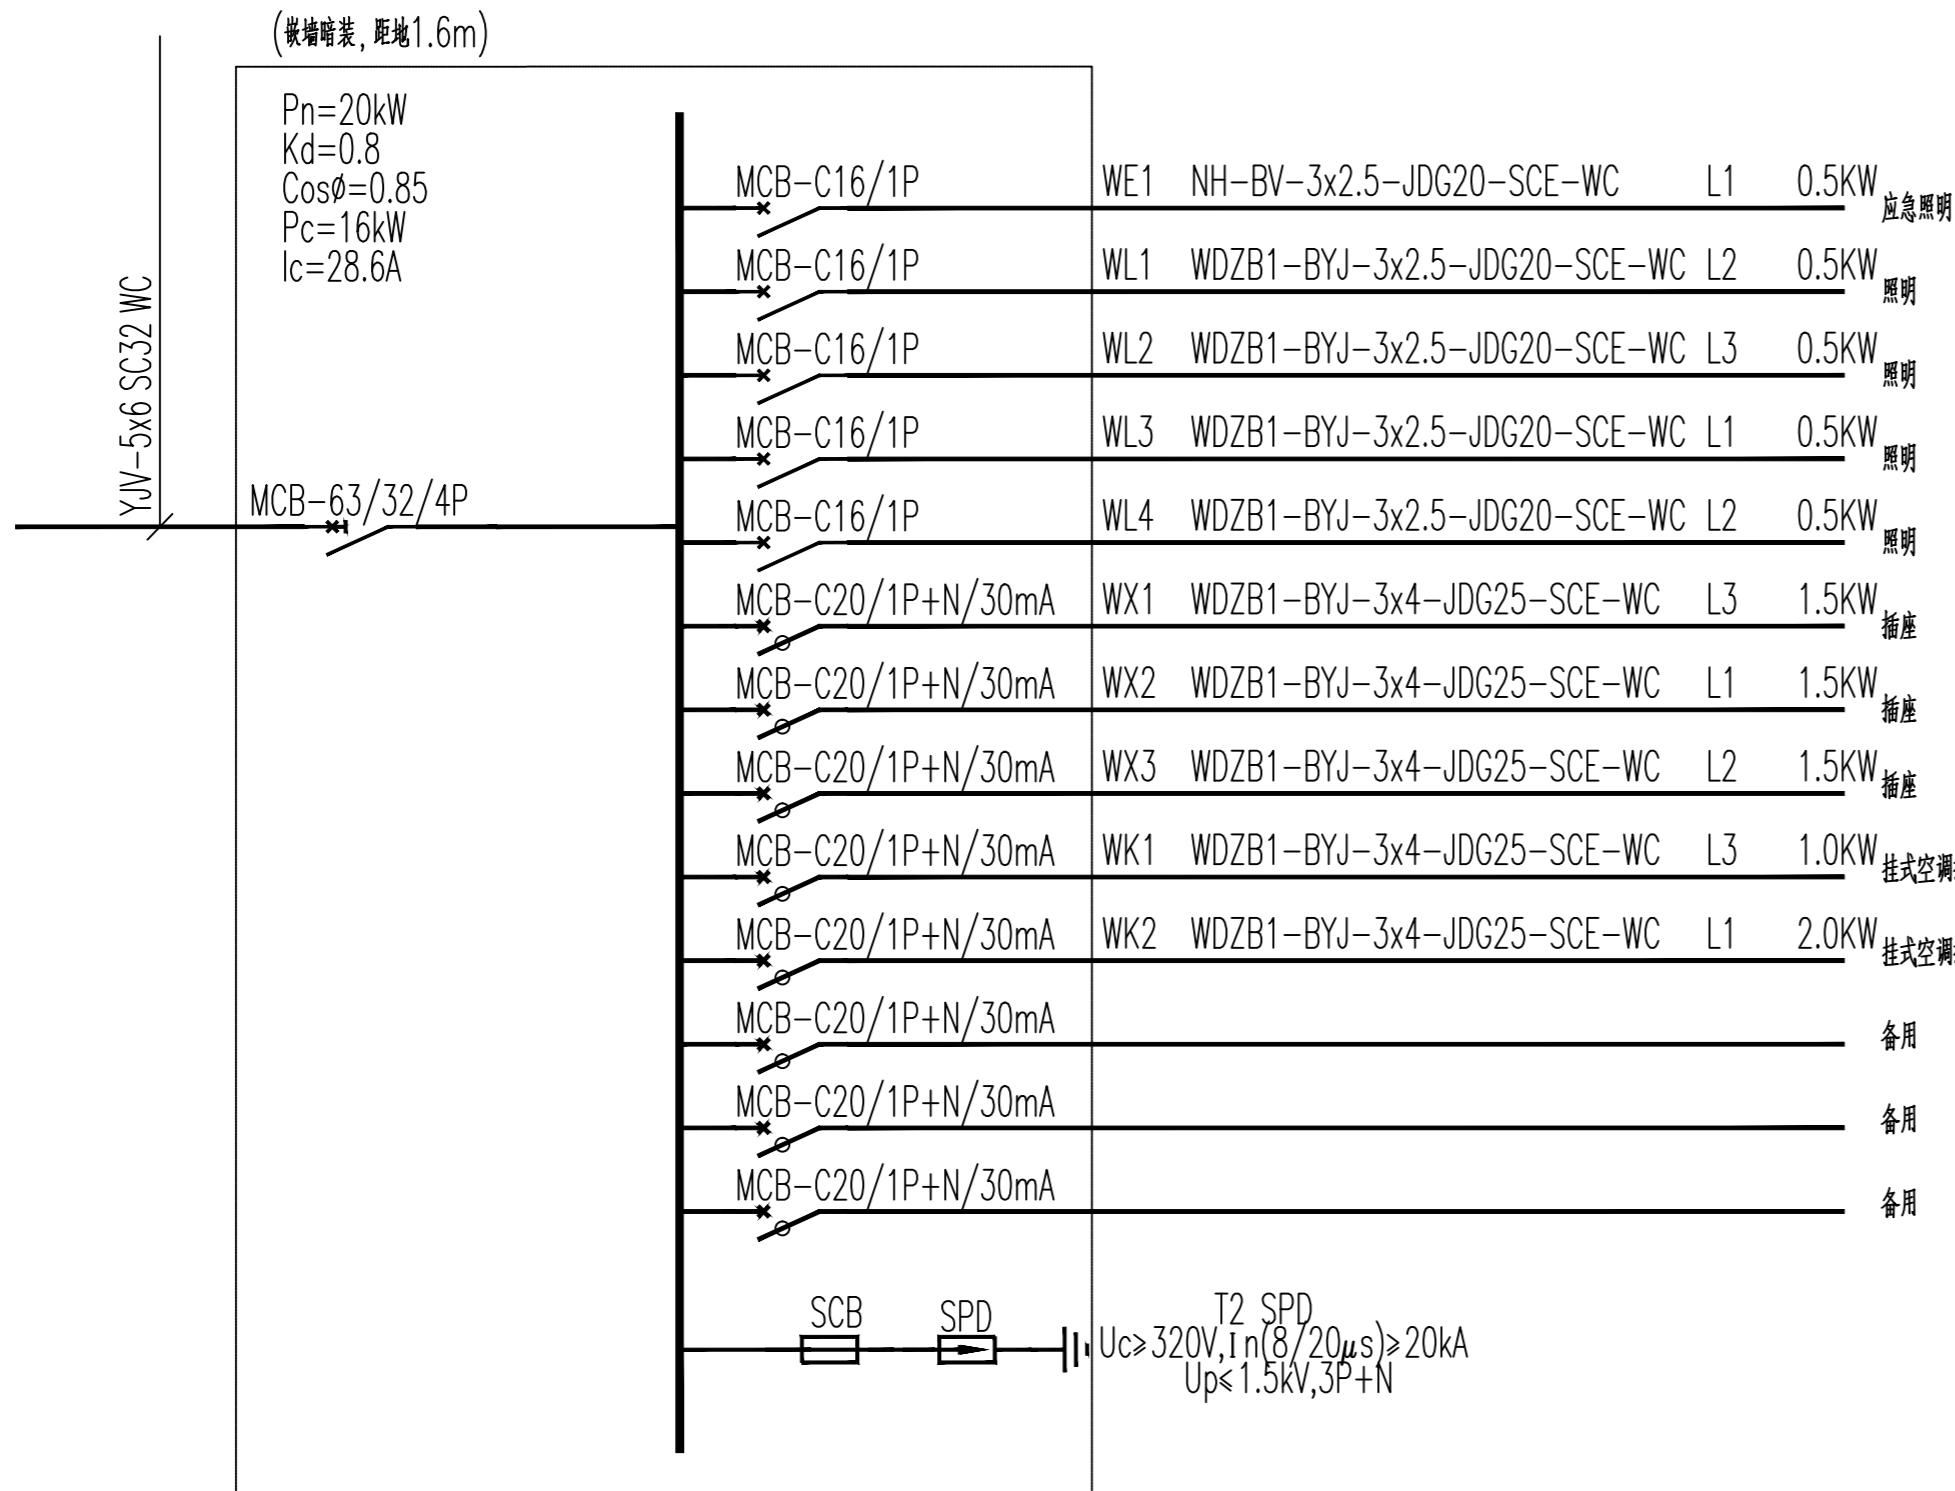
(嵌墙暗装，距地1.6m)

YJV-5x6 SC32 WC

Pn=20kW
Kd=0.8
Cosø=0.85
Pc=16kW
Ic=28.6A

MCB-63/32/4P

MCB-C16/1P WE1 NH-BV-3x2.5-JDG20-SCE-WC L1 0.5KW 应急照明
MCB-C16/1P WL1 WDZB1-BYJ-3x2.5-JDG20-SCE-WC L2 0.5KW 照明
MCB-C16/1P WL2 WDZB1-BYJ-3x2.5-JDG20-SCE-WC L3 0.5KW 照明
MCB-C16/1P WL3 WDZB1-BYJ-3x2.5-JDG20-SCE-WC L1 0.5KW 照明
MCB-C16/1P WL4 WDZB1-BYJ-3x2.5-JDG20-SCE-WC L2 0.5KW 照明
MCB-C20/1P+N/30mA WX1 WDZB1-BYJ-3x4-JDG25-SCE-WC L3 1.5KW 插座
MCB-C20/1P+N/30mA WX2 WDZB1-BYJ-3x4-JDG25-SCE-WC L1 1.5KW 插座
MCB-C20/1P+N/30mA WX3 WDZB1-BYJ-3x4-JDG25-SCE-WC L2 1.5KW 插座
MCB-C20/1P+N/30mA WK1 WDZB1-BYJ-3x4-JDG25-SCE-WC L3 1.0KW 挂式空调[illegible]
MCB-C20/1P+N/30mA WK2 WDZB1-BYJ-3x4-JDG25-SCE-WC L1 2.0KW 挂式空调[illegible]
MCB-C20/1P+N/30mA 备用
MCB-C20/1P+N/30mA 备用
MCB-C20/1P+N/30mA 备用

SCB SPD
T2 SPD
Uc≥320V,In(8/20μs)≥20kA
Up≤1.5kV,3P+N